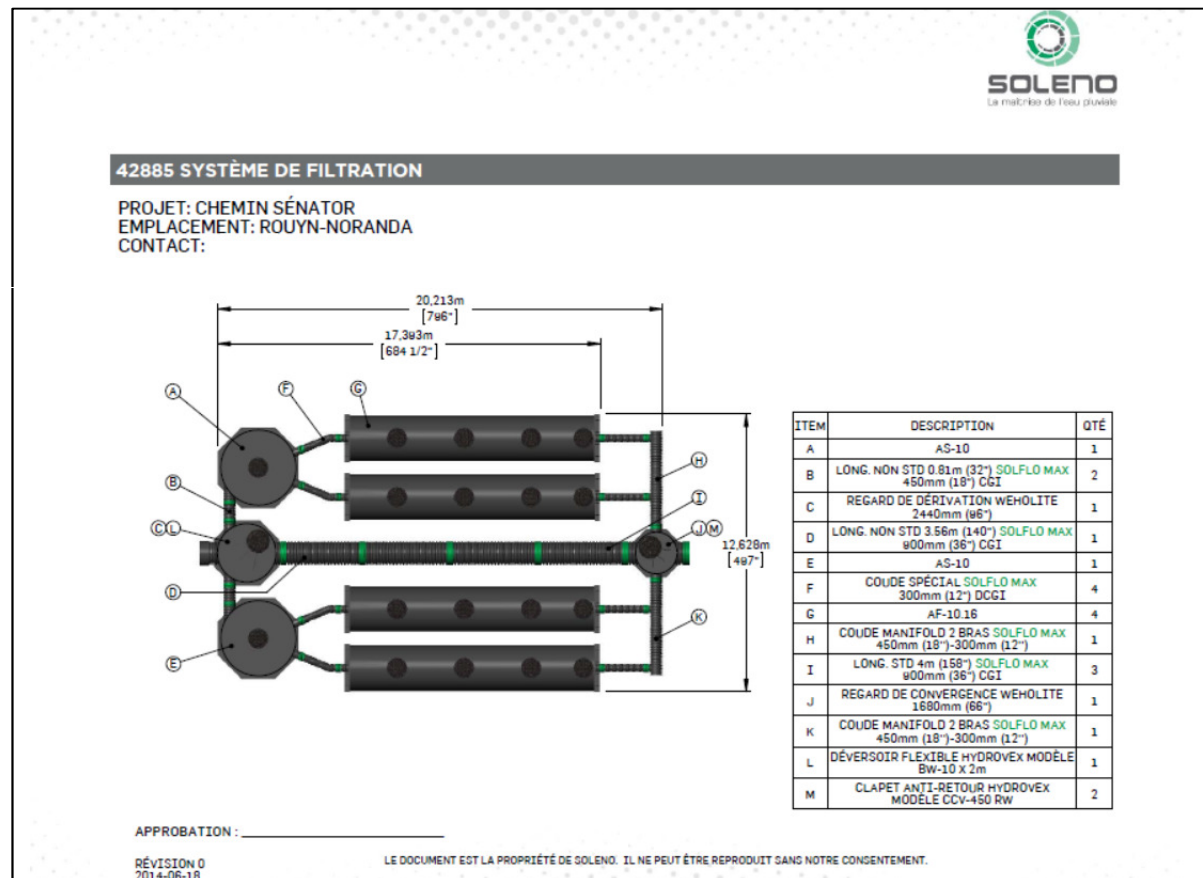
SOLENO
La maîtrise de l'eau pluviale

42885 SYSTÈME DE FILTRATION

PROJET: CHEMIN SÉNATOR
EMPLACEMENT: ROUYN-NORANDA
CONTACT:

20,213m
[796"]
17,393m
[684 1/2"]
12,628m
[497"]

A B C L D E F G H I J M K

| ITEM | DESCRIPTION | QTÉ |
|---|---|---|
| A | AS-10 | 1 |
| B | LONG. NON STD 0.81m (32") SOLFLO MAX 450mm (18") CGI | 2 |
| C | REGARD DE DÉRIVATION WEHOLITE 2440mm (96") | 1 |
| D | LONG. NON STD 3.56m (140") SOLFLO MAX 900mm (36") CGI | 1 |
| E | AS-10 | 1 |
| F | COUDE SPÉCIAL SOLFLO MAX 300mm (12") DCGI | 4 |
| G | AF-10.16 | 4 |
| H | COUDE MANIFOLD 2 BRAS SOLFLO MAX 450mm (18")-300mm (12") | 1 |
| I | LONG. STD 4m (158") SOLFLO MAX 900mm (36") CGI | 3 |
| J | REGARD DE CONVERGENCE WEHOLITE 1680mm (66") | 1 |
| K | COUDE MANIFOLD 2 BRAS SOLFLO MAX 450mm (18")-300mm (12") | 1 |
| L | DÉVERSOIR FLEXIBLE HYDROVEX MODÈLE BW-10 X 2m | 1 |
| M | CLAPET ANTI-RETOUR HYDROVEX MODÈLE CCV-450 RW | 2 |

APPROBATION : ____________________

RÉVISION 0
2014-06-18

LE DOCUMENT EST LA PROPRIÉTÉ DE SOLENO. IL NE PEUT ÊTRE REPRODUIT SANS NOTRE CONSENTEMENT.